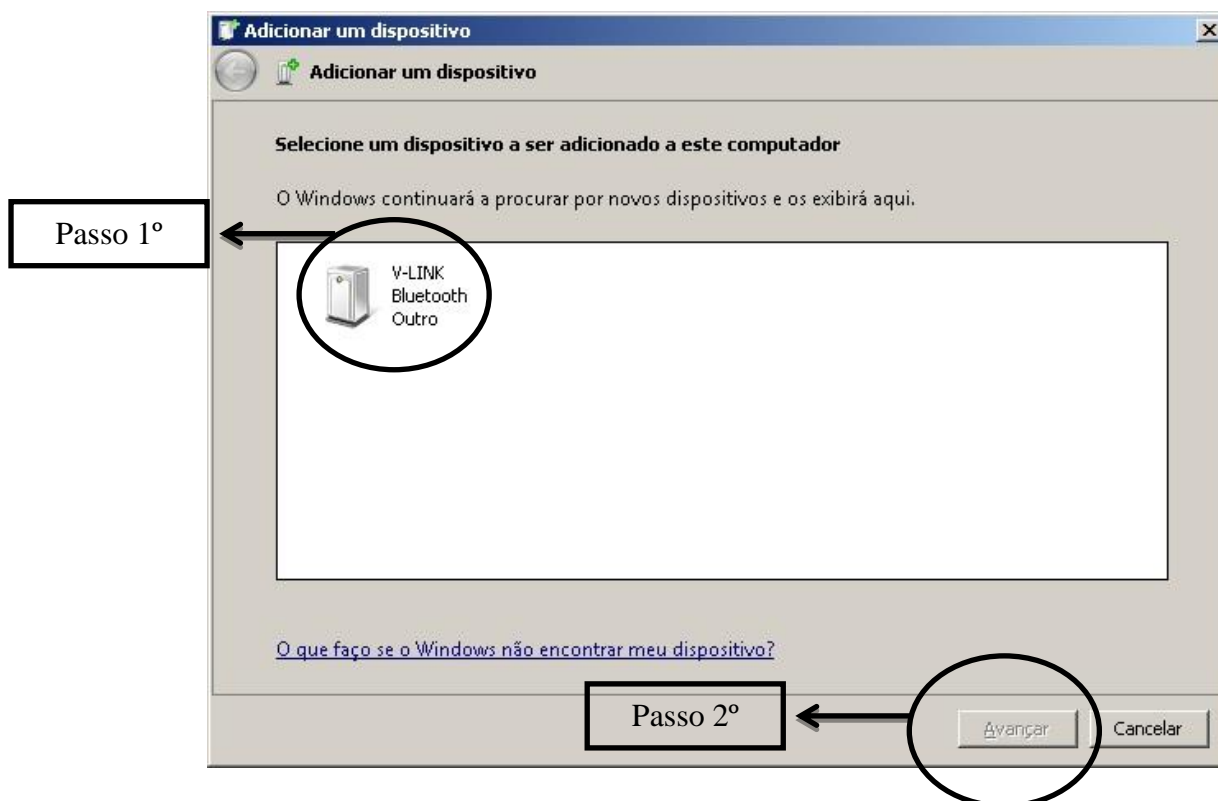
Adicionar um dispositivo

Adicionar um dispositivo

Selecione um dispositivo a ser adicionado a este computador

O Windows continuará a procurar por novos dispositivos e os exibirá aqui.

Passo 1º

V-LINK
Bluetooth
Outro

O que faço se o Windows não encontrar meu dispositivo?

Passo 2º

Avançar

Cancelar